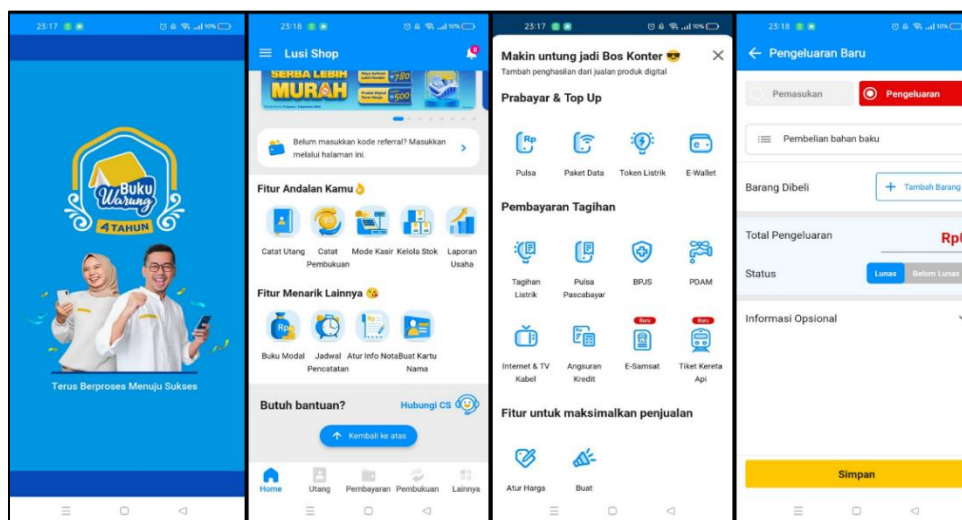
23:17

Buku Warung
4 TAHUN

Terus Berproses Menuju Sukses

23:18

Lusi Shop

SERBA LEBIH MURAH

Belum masukkan kode referral? Masukkan melalui halaman ini.

Fitur Andalan Kamu 👌

Catat Utang
Catat Pembukuan
Mode Kasir
Kelola Stok
Laporan Usaha

Fitur Menarik Lainnya 😘

Buku Modal
Jadwal Pencatatan
Atur Info Nota
Buat Kartu Nama

Butuh bantuan?
Hubungi CS

Kembali ke atas

Home
Utang
Pembayaran
Pembukuan
Lainnya

23:17

Makin untung jadi Bos Konter 😎
Tambah penghasilan dari jualan produk digital

Prabayar & Top Up

Pulsa
Paket Data
Token Listrik
E-Wallet

Pembayaran Tagihan

Tagihan Listrik
Pulsa Pascabayar
BPJS
PDAM

Baru
Baru

Internet & TV Kabel
Angsuran Kredit
E-Samsat
Tiket Kereta Api

Fitur untuk maksimalkan penjualan

Atur Harga
Buat

23:18

Pengeluaran Baru

Pemasukan
Pengeluaran

Pembelian bahan baku

Barang Dibeli
Tambah Barang

Total Pengeluaran
Rp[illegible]

Status
Lunas
Belum Lunas

Informasi Opsional

Simpan